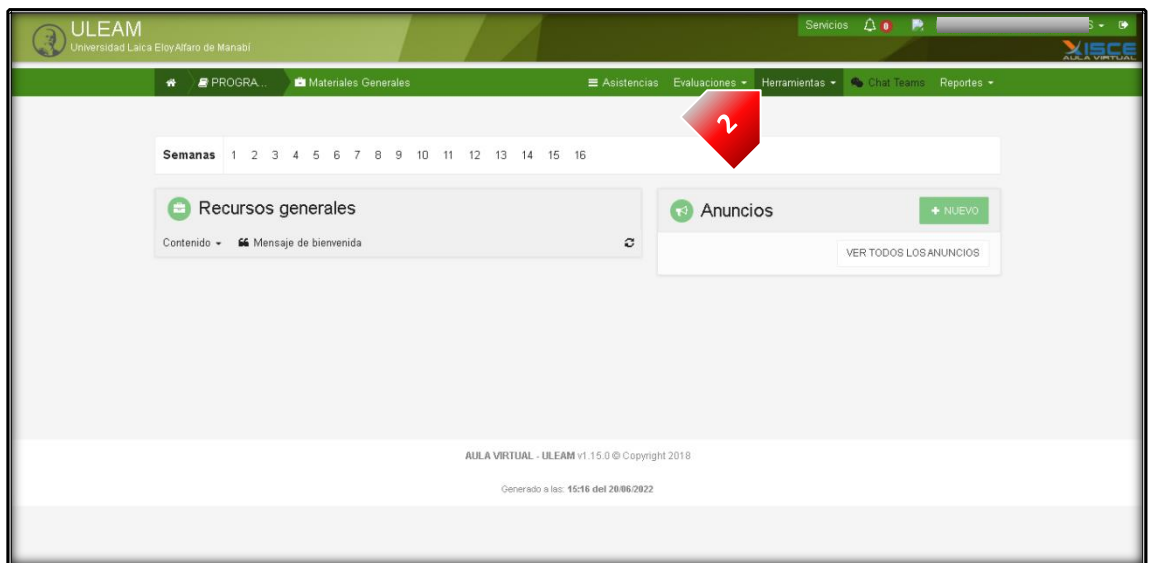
ULEAM
Universidad Laica Eloy Alfaro de Manabí

Servicios 0

SISCE
AULA VIRTUAL

PROGRA... Materiales Generales

Asistencias Evaluaciones Herramientas Chat Teams Reportes

2

Semanas 1 2 3 4 5 6 7 8 9 10 11 12 13 14 15 16

Recursos generales

Contenido Mensaje de bienvenida

Anuncios

+ NUEVO

VER TODOS LOS ANUNCIOS

AULA VIRTUAL - ULEAM v1.15.0 © Copyright 2018

Generado a las: 15:16 del 20/06/2022